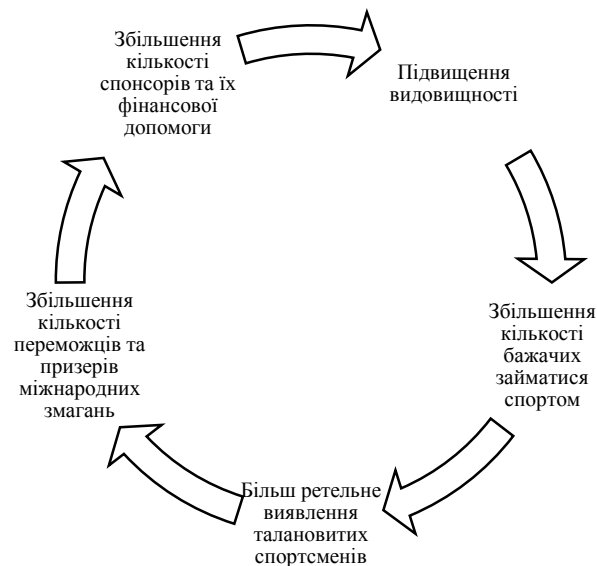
Збільшення кількості спонсорів та їх фінансової допомоги

Підвищення видовищності

Збільшення кількості бажачих займатися спортом

Більш ретельне виявлення талановитих спортсменів

Збільшення кількості переможців та призерів міжнародних змагань